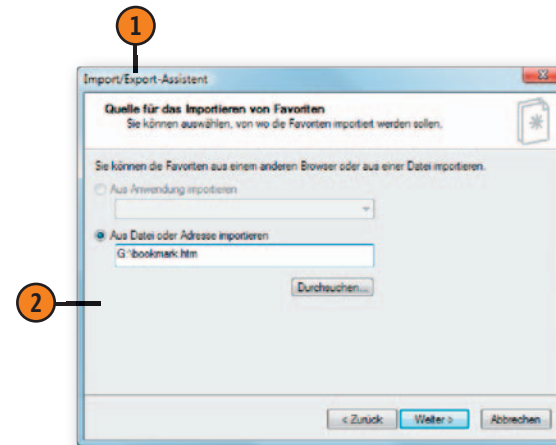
1

Import/Export-Assistent

Quelle für das Importieren von Favoriten
Sie können auswählen, von wo die Favoriten importiert werden sollen.

Sie können die Favoriten aus einem anderen Browser oder aus einer Datei importieren.

Aus Anwendung importieren

Aus Datei oder Adresse importieren

G:\bookmark.htm

Durchsuchen...

2

< Zurück

Weiter >

Abbrechen